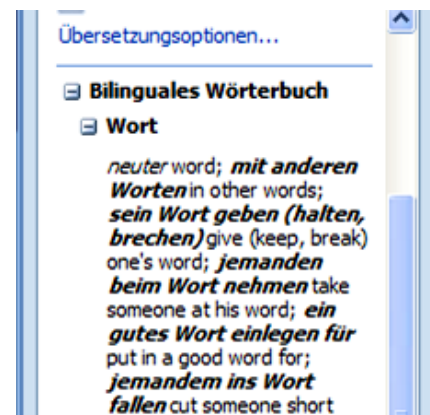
Übersetzungsoptionen...

Bilinguales Wörterbuch

Wort

neuter word; mit anderen Worten in other words; sein Wort geben (halten, brechen) give (keep, break) one's word; jemanden beim Wort nehmen take someone at his word; ein gutes Wort einlegen für put in a good word for; jemandem ins Wort fallen cut someone short